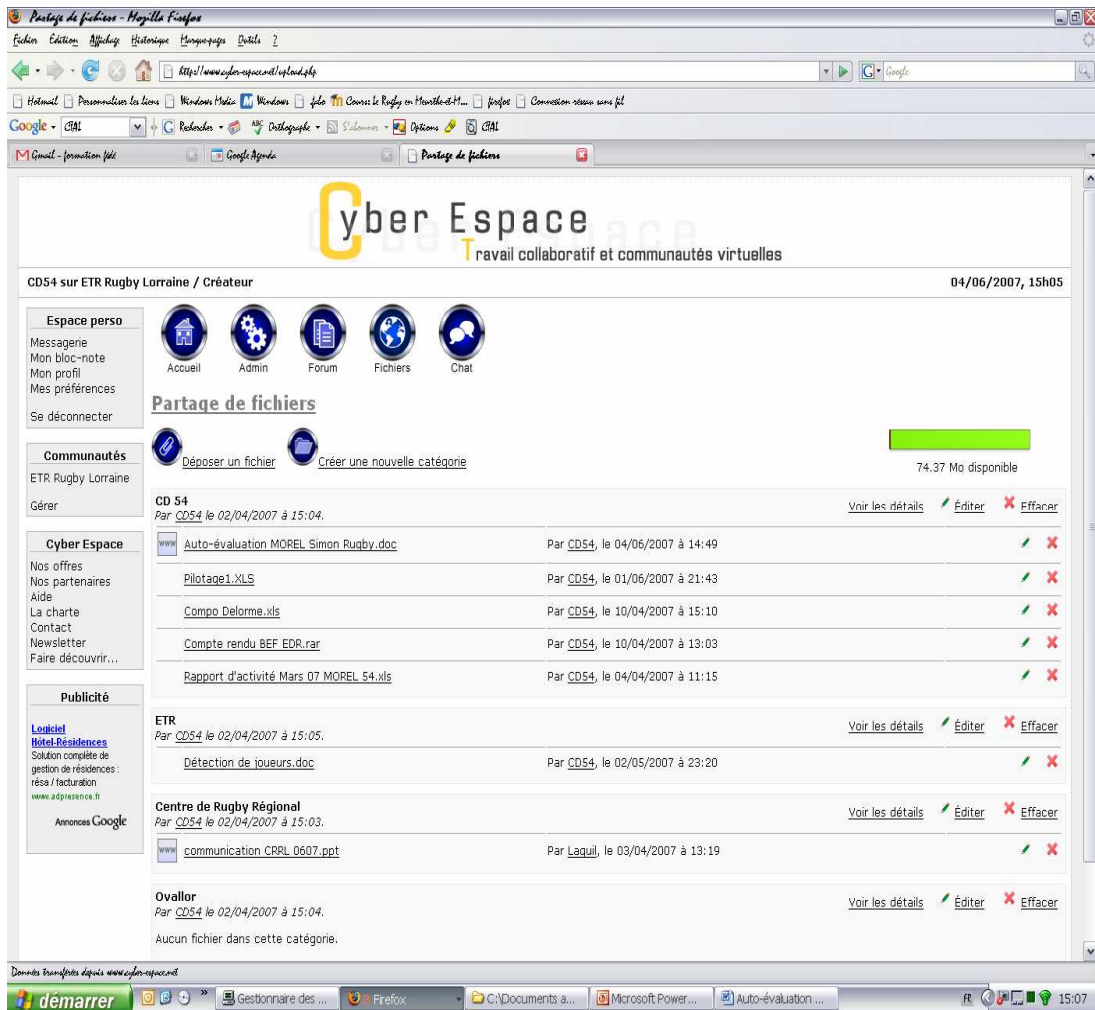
Partage de fichiers - Mozilla Firefox

Fichier Édition Affichage Historique Marque-pages Outils ?

https://www.cyber-espace.net/upload.php

Google

Hotmail Personnaliser les liens Windows Media Windows foto Cours: le Rugby en Meurthe-et-M... firefox Connexion réseau sans fil

Google CIAL Rechercher Orthographe S'abonner Options CIAL

Gmail - formation fédé Google Agenda Partage de fichiers

Cyber Espace
Travail collaboratif et communautés virtuelles

CD54 sur ETR Rugby Lorraine / Créateur

04/06/2007, 15h05

Espace perso
Messagerie
Mon bloc-note
Mon profil
Mes préférences

Se déconnecter

Communautés
ETR Rugby Lorraine

Gérer

Cyber Espace
Nos offres
Nos partenaires
Aide
La charte
Contact
Newsletter
Faire découvrir...

Publicité

Logiciel
Hôtel-Résidences
Solution complète de gestion de résidences : résa / facturation
www.adpresence.fr

Annonces Google

Accueil Admin Forum Fichiers Chat

Partage de fichiers

Déposer un fichier Créer une nouvelle catégorie

74.37 Mo disponible

CD 54
Par CD54 le 02/04/2007 à 15:04.
Voir les détails Éditer Effacer

| | |
|---|---|
| Auto-évaluation MOREL Simon Rugby.doc | Par CD54, le 04/06/2007 à 14:49 |
| Pilotage1.XLS | Par CD54, le 01/06/2007 à 21:43 |
| Compo Delorme.xls | Par CD54, le 10/04/2007 à 15:10 |
| Compte rendu BEF EDR.rar | Par CD54, le 10/04/2007 à 13:03 |
| Rapport d'activité Mars 07 MOREL 54.xls | Par CD54, le 04/04/2007 à 11:15 |

ETR
Par CD54 le 02/04/2007 à 15:05.
Voir les détails Éditer Effacer

| | |
|---|---|
| Détection de joueurs.doc | Par CD54, le 02/05/2007 à 23:20 |

Centre de Rugby Régional
Par CD54 le 02/04/2007 à 15:03.
Voir les détails Éditer Effacer

| | |
|---|---|
| communication CRRL 0607.ppt | Par Laquil, le 03/04/2007 à 13:19 |

Ovallor
Par CD54 le 02/04/2007 à 15:04.
Voir les détails Éditer Effacer

Aucun fichier dans cette catégorie.

Données transférées depuis www.cyber-espace.net

démarrer Gestionnaire des ... Firefox C:\Documents a... Microsoft Power... Auto-évaluation ... FR 15:07